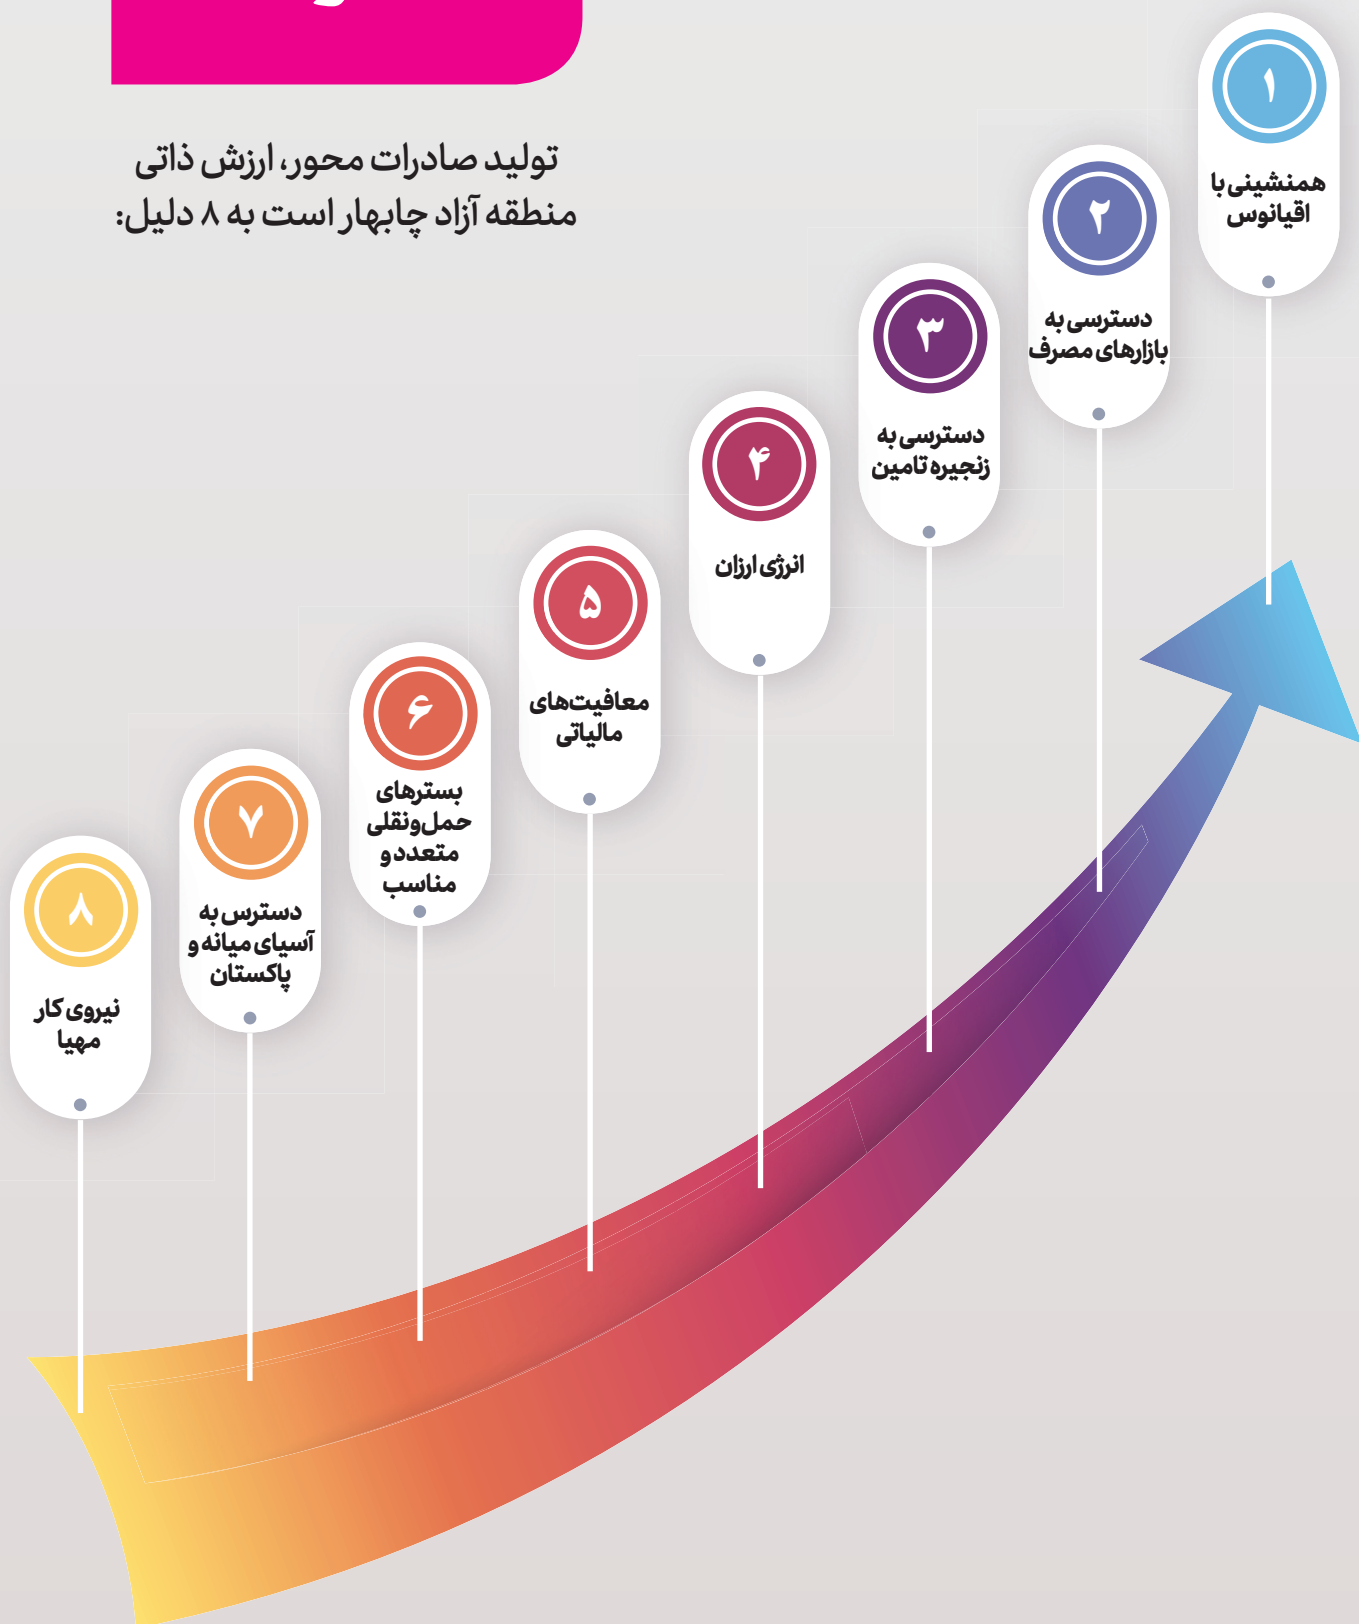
تولید صادرات محور، ارزش ذاتی منطقه آزاد چابهار است به ۸ دلیل:

۱
همنشینی با اقیانوس

۲
دسترسی به بازارهای مصرف

۳
دسترسی به زنجیره تامین

۴
انرژی ارزان

۵
معافیت‌های مالیاتی

۶
بسترهای حمل‌ونقلی متعدد و مناسب

۷
دسترس به آسیای میانه و پاکستان

۸
نیروی کار مهیا